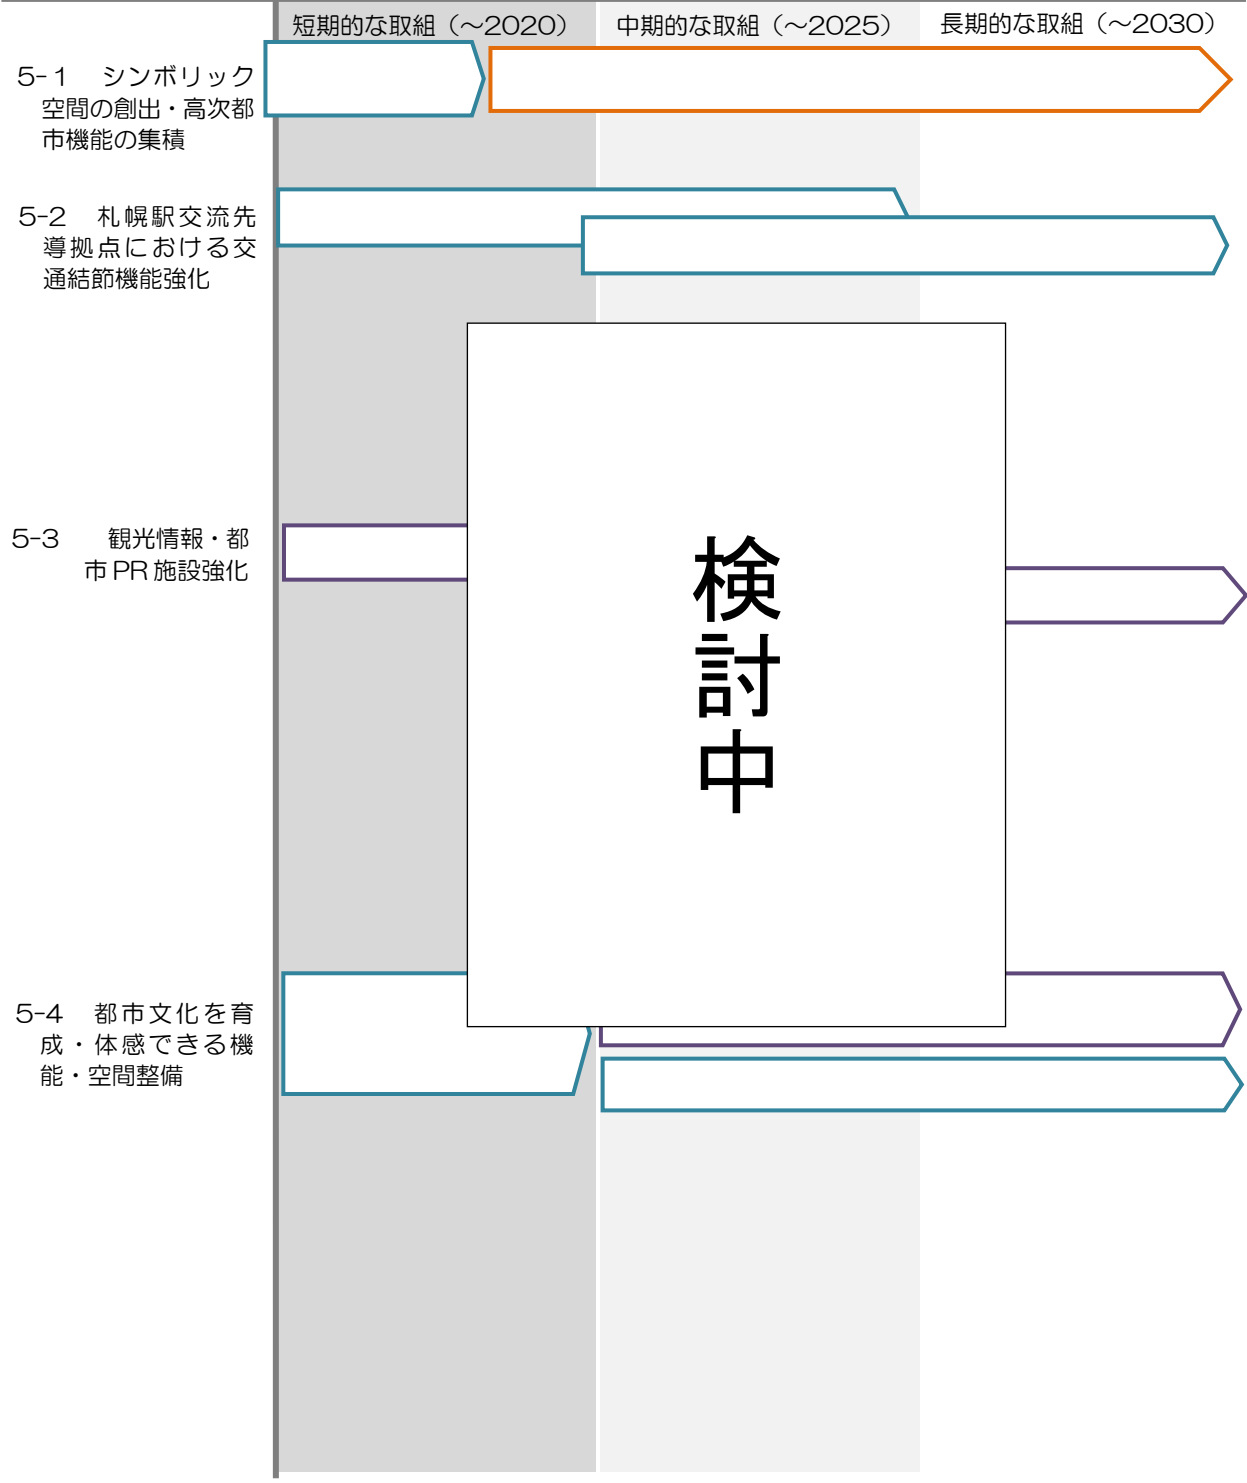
短期的な取組（～2020）

中期的な取組（～2025）

長期的な取組（～2030）

5-1　シンボリック空間の創出・高次都市機能の集積

5-2　札幌駅交流先導拠点における交通結節機能強化

5-3　観光情報・都市PR施設強化

5-4　都市文化を育成・体感できる機能・空間整備

検討中